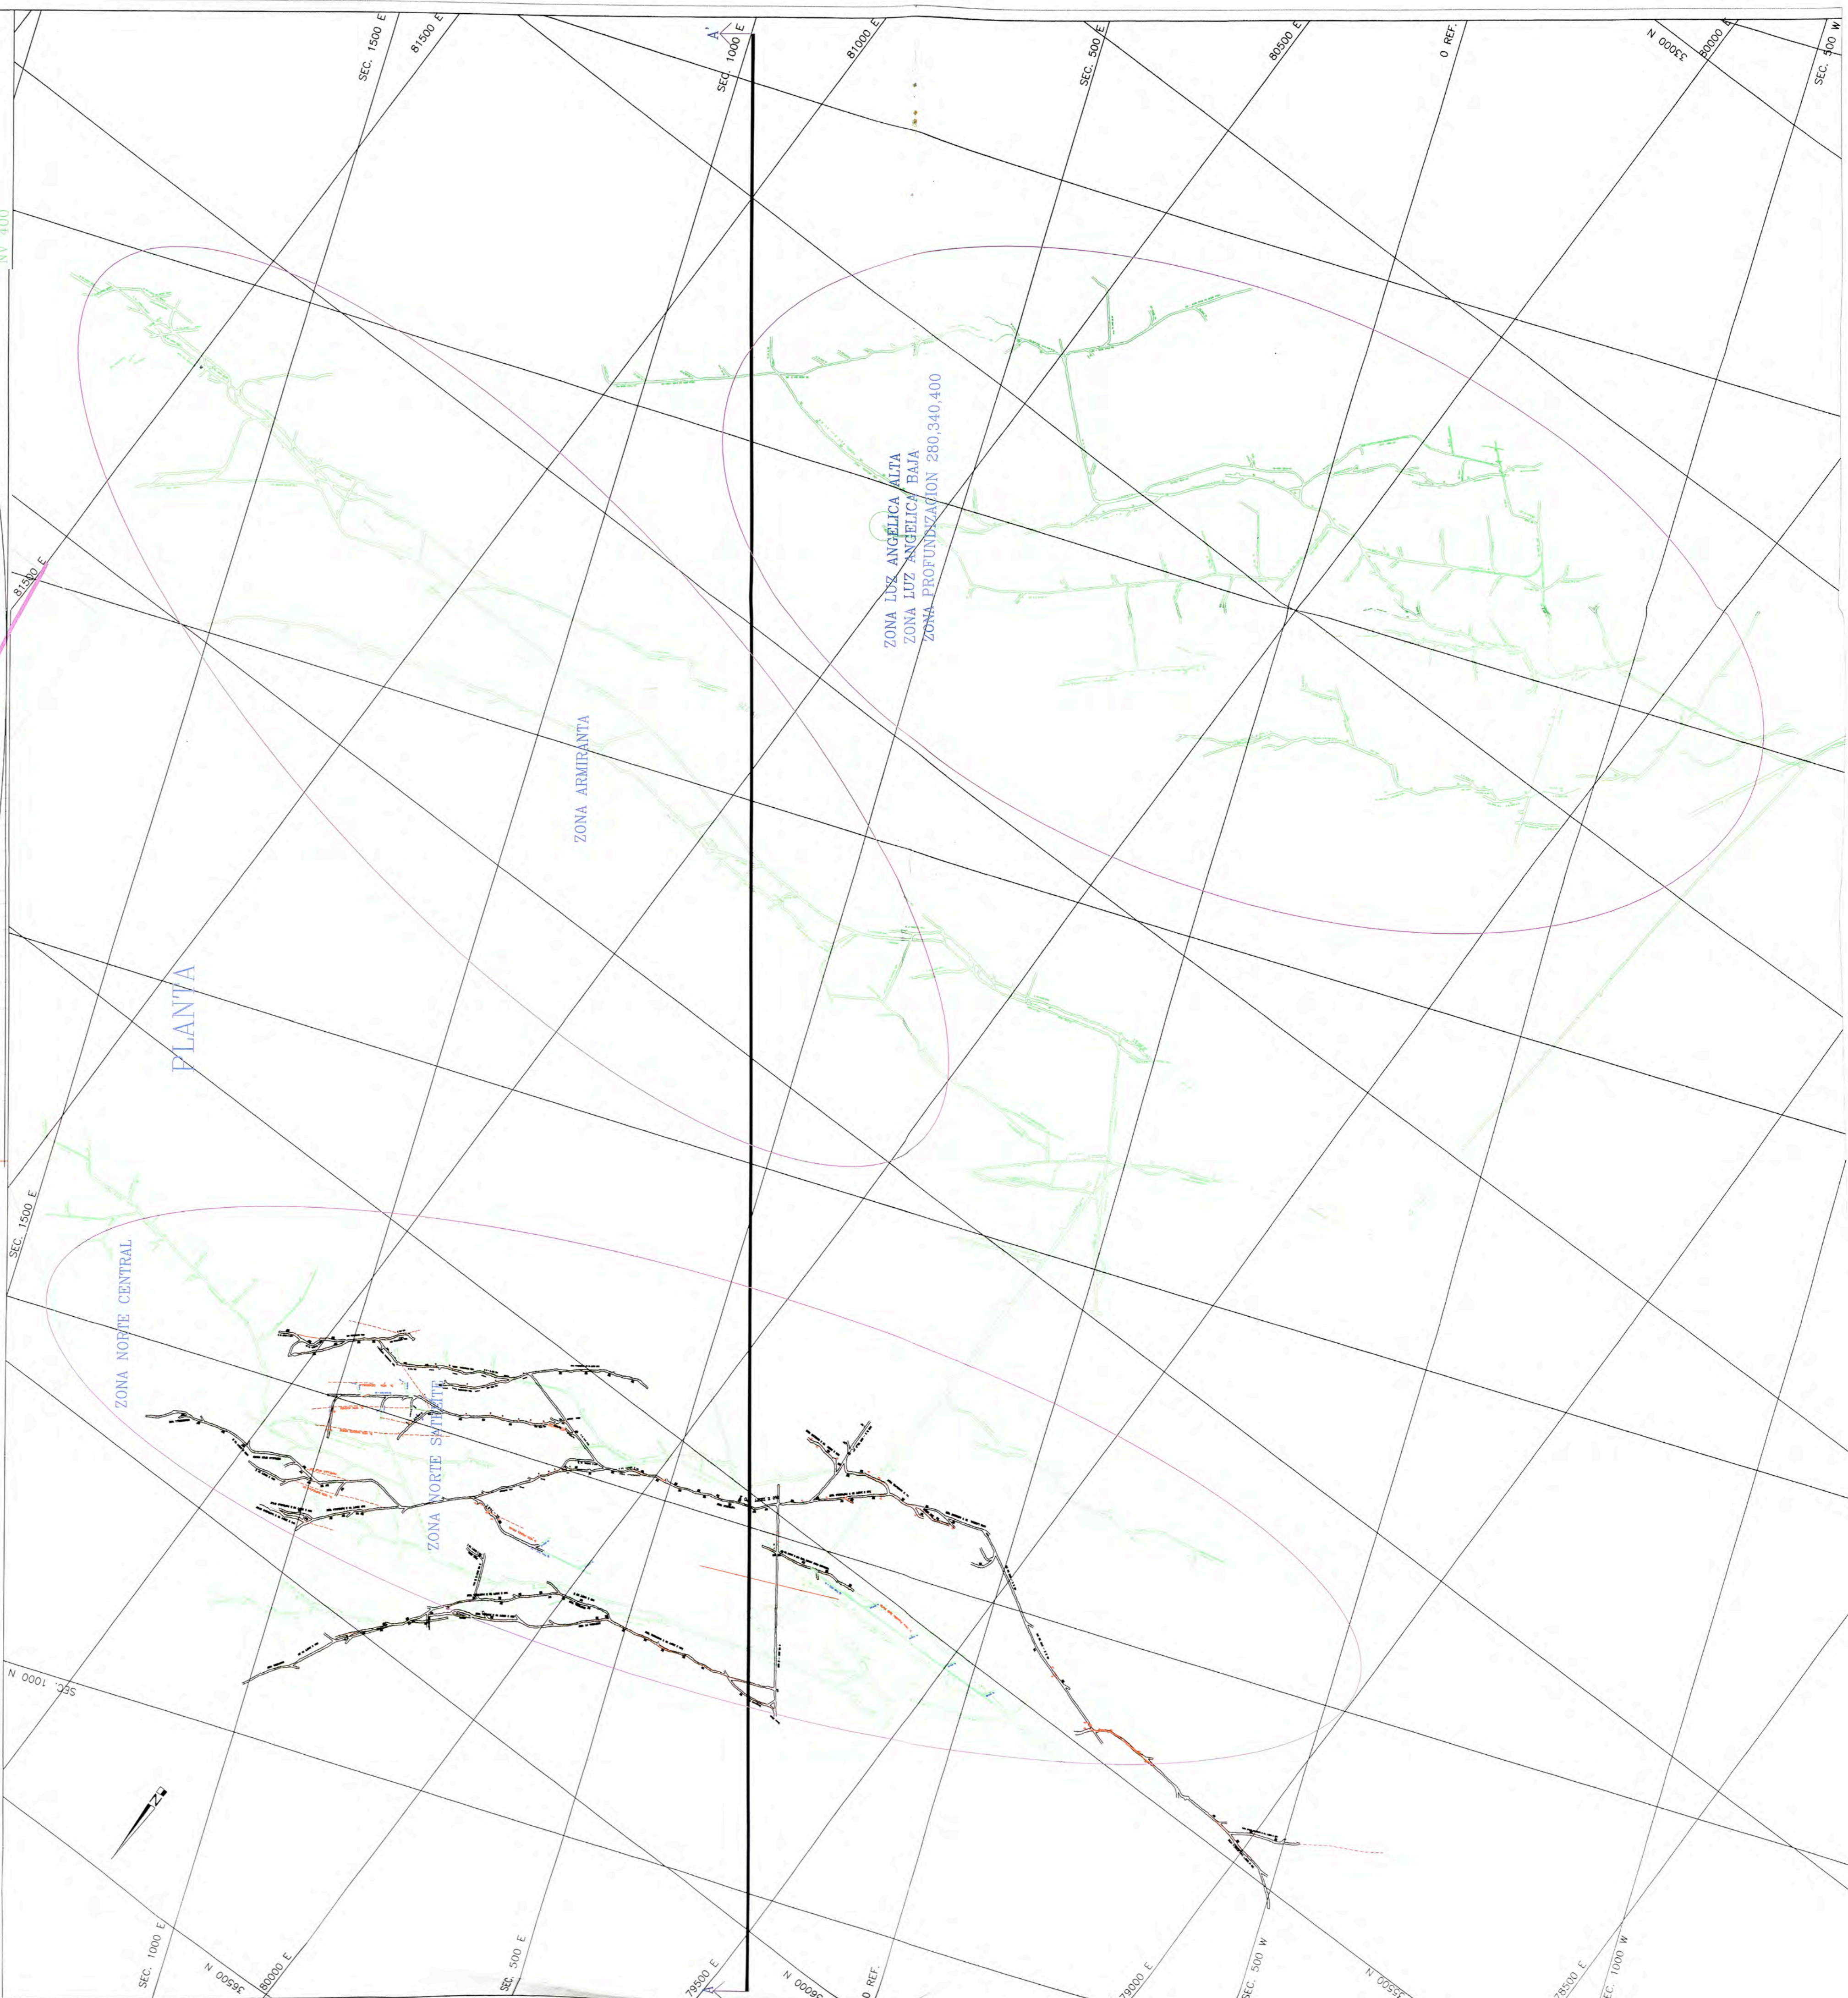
SEC. 1500 E
81500 E
A'
SEC. 1000 E
81000 E
SEC. 500 E
80500 E
0 REF.
33000 N
80000 E
SEC. 500 W
NV 400
81500 E
ZONA LUZ ANGELICA ALTA
ZONA LUZ ANGELICA BAJA
ZONA PROFUNDIZACION 280,340,400
ZONA ARMIRANTA
PLANTA
SEC. 1500 E
ZONA NORTE CENTRAL
ZONA NORTE SATELITE
SEC. 1000 N
N
SEC. 1000 E
36500 N
80000 E
SEC. 500 E
79500 E
0 REF.
79000 E
SEC. 500 W
78500 E
SEC. 1000 W